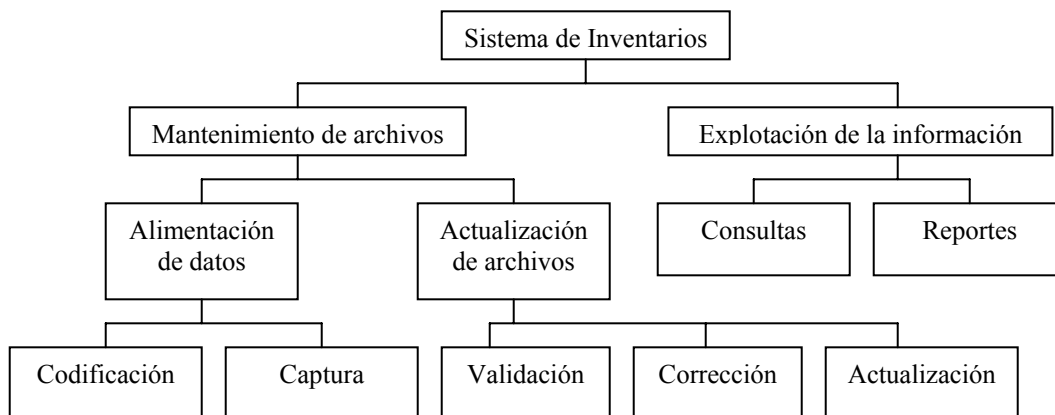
Sistema de Inventarios

Mantenimiento de archivos

Explotación de la información

Alimentación de datos

Actualización de archivos

Consultas

Reportes

Codificación

Captura

Validación

Corrección

Actualización